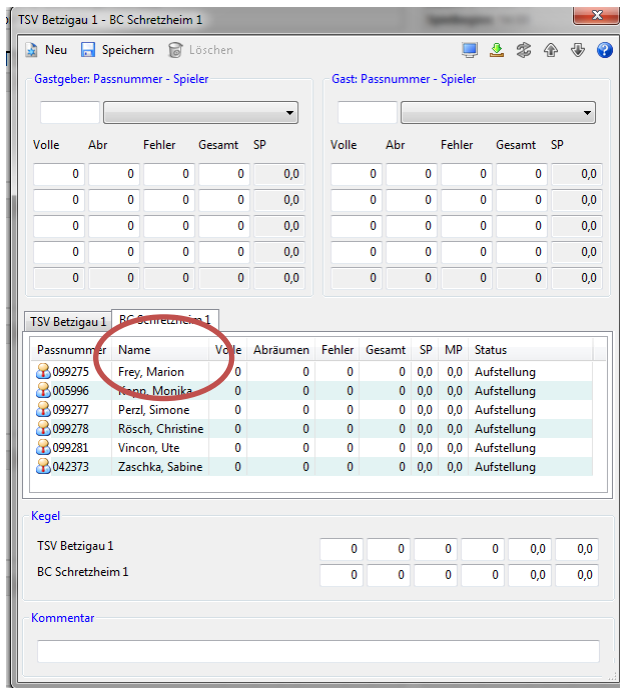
TSV Betzigau 1 - BC Schretzheim 1

Neu Speichern Löschen

Gastgeber: Passnummer - Spieler

Volle Abr Fehler Gesamt SP

| 0 | 0 | 0 | 0 | 0,0 |
|---|---|---|---|---|
| 0 | 0 | 0 | 0 | 0,0 |
| 0 | 0 | 0 | 0 | 0,0 |
| 0 | 0 | 0 | 0 | 0,0 |
| 0 | 0 | 0 | 0 | 0,0 |

Gast: Passnummer - Spieler

Volle Abr Fehler Gesamt SP

| 0 | 0 | 0 | 0 | 0,0 |
|---|---|---|---|---|
| 0 | 0 | 0 | 0 | 0,0 |
| 0 | 0 | 0 | 0 | 0,0 |
| 0 | 0 | 0 | 0 | 0,0 |
| 0 | 0 | 0 | 0 | 0,0 |

TSV Betzigau 1 BC Schretzheim 1

| Passnummer | Name | Volle | Abräumen | Fehler | Gesamt | SP | MP | Status |
|---|---|---|---|---|---|---|---|---|
| 099275 | Frey, Marion | 0 | 0 | 0 | 0 | 0,0 | 0,0 | Aufstellung |
| 005996 | Kopp, Monika | 0 | 0 | 0 | 0 | 0,0 | 0,0 | Aufstellung |
| 099277 | Perzl, Simone | 0 | 0 | 0 | 0 | 0,0 | 0,0 | Aufstellung |
| 099278 | Rösch, Christine | 0 | 0 | 0 | 0 | 0,0 | 0,0 | Aufstellung |
| 099281 | Vincon, Ute | 0 | 0 | 0 | 0 | 0,0 | 0,0 | Aufstellung |
| 042373 | Zaschka, Sabine | 0 | 0 | 0 | 0 | 0,0 | 0,0 | Aufstellung |

Kegel

| TSV Betzigau 1 | 0 | 0 | 0 | 0 | 0,0 | 0,0 |
|---|---|---|---|---|---|---|
| BC Schretzheim 1 | 0 | 0 | 0 | 0 | 0,0 | 0,0 |

Kommentar